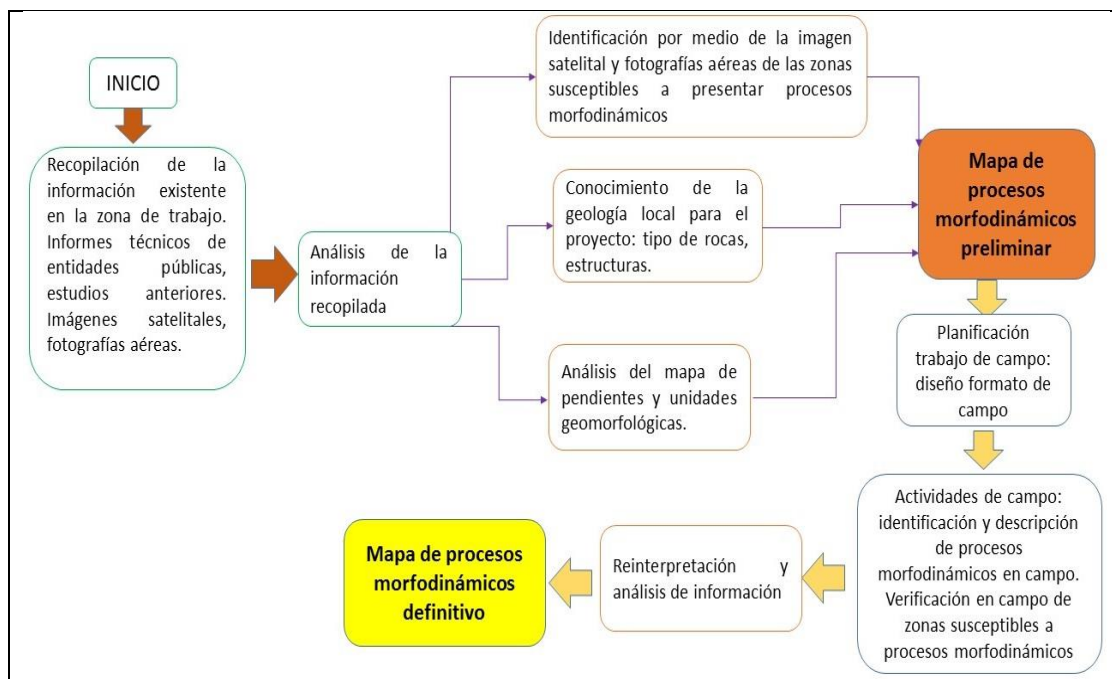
INICIO

Recopilación de la información existente en la zona de trabajo. Informes técnicos de entidades públicas, estudios anteriores. Imágenes satelitales, fotografías aéreas.

Análisis de la información recopilada

Identificación por medio de la imagen satelital y fotografías aéreas de las zonas susceptibles a presentar procesos morfodinámicos

Conocimiento de la geología local para el proyecto: tipo de rocas, estructuras.

Análisis del mapa de pendientes y unidades geomorfológicas.

Mapa de procesos morfodinámicos preliminar

Planificación trabajo de campo: diseño formato de campo

Actividades de campo: identificación y descripción de procesos morfodinámicos en campo. Verificación en campo de zonas susceptibles a procesos morfodinámicos

Reinterpretación y análisis de información

Mapa de procesos morfodinámicos definitivo